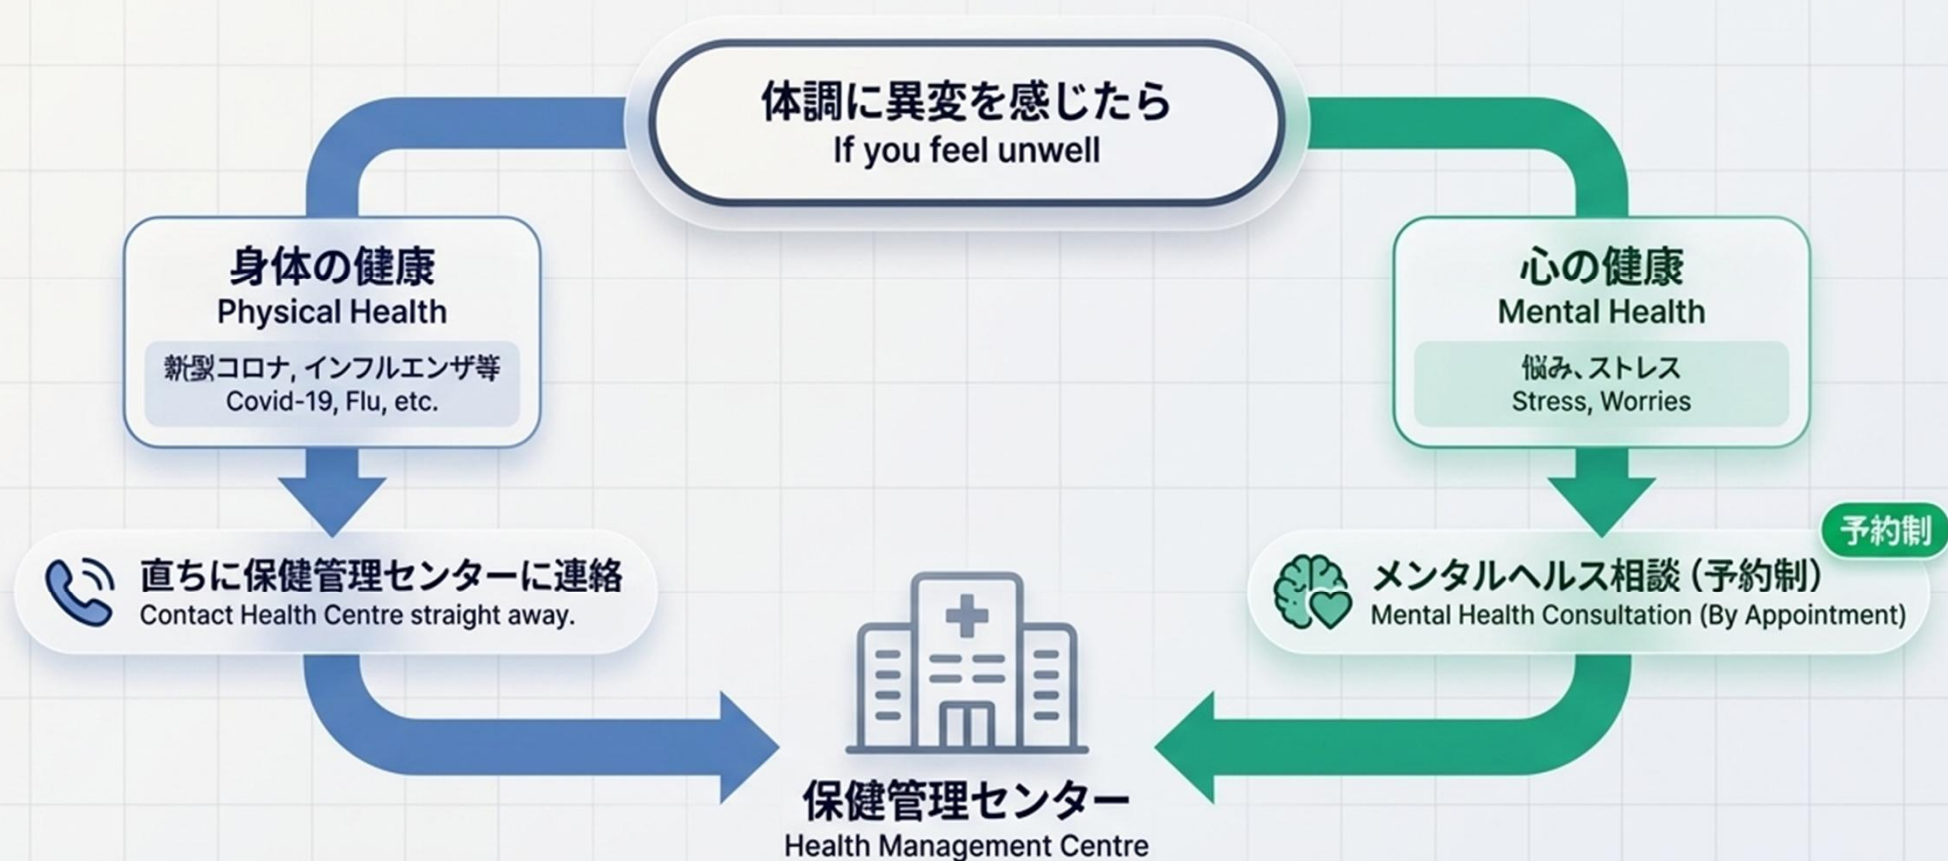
体調に異変を感じたら
If you feel unwell

身体の健康
Physical Health
新型コロナ, インフルエンザ等
Covid-19, Flu, etc.

心の健康
Mental Health
悩み、ストレス
Stress, Worries

直ちに保健管理センターに連絡
Contact Health Centre straight away.

予約制
メンタルヘルス相談（予約制）
Mental Health Consultation (By Appointment)

保健管理センター
Health Management Centre